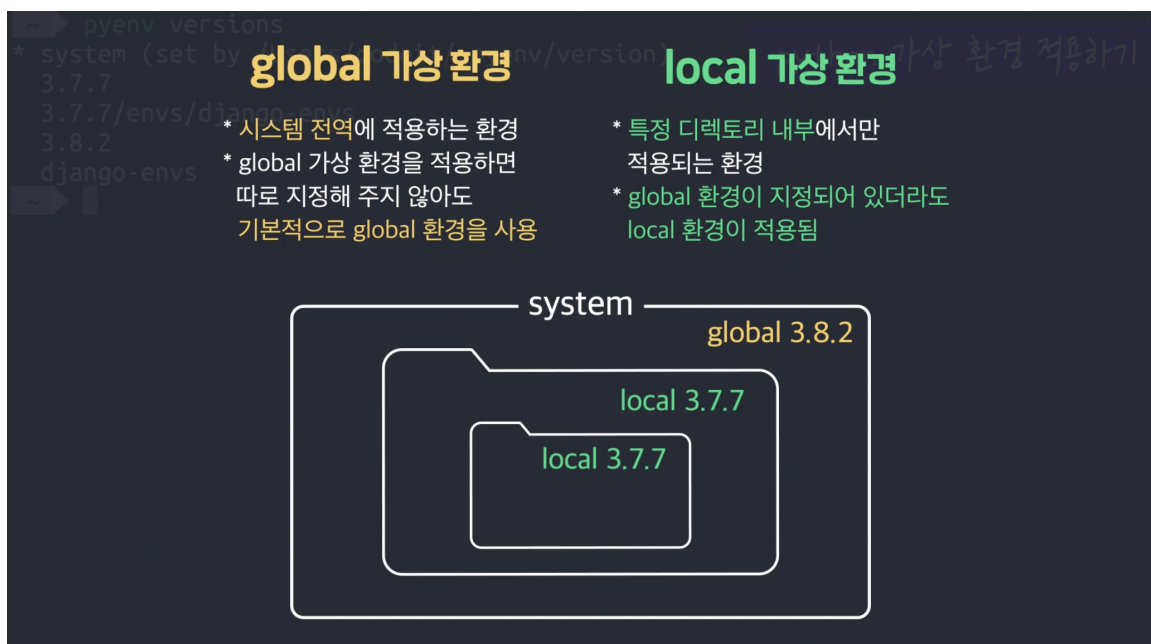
~ pyenv versions
* system (set by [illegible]/version)
3.7.7
3.7.7/envs/django-envs
3.8.2
django-envs
~

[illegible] 가상 환경 적용하기

global 가상 환경

* 시스템 전역에 적용하는 환경
* global 가상 환경을 적용하면 따로 지정해 주지 않아도 기본적으로 global 환경을 사용

local 가상 환경

* 특정 디렉토리 내부에서만 적용되는 환경
* global 환경이 지정되어 있더라도 local 환경이 적용됨

system
global 3.8.2
local 3.7.7
local 3.7.7